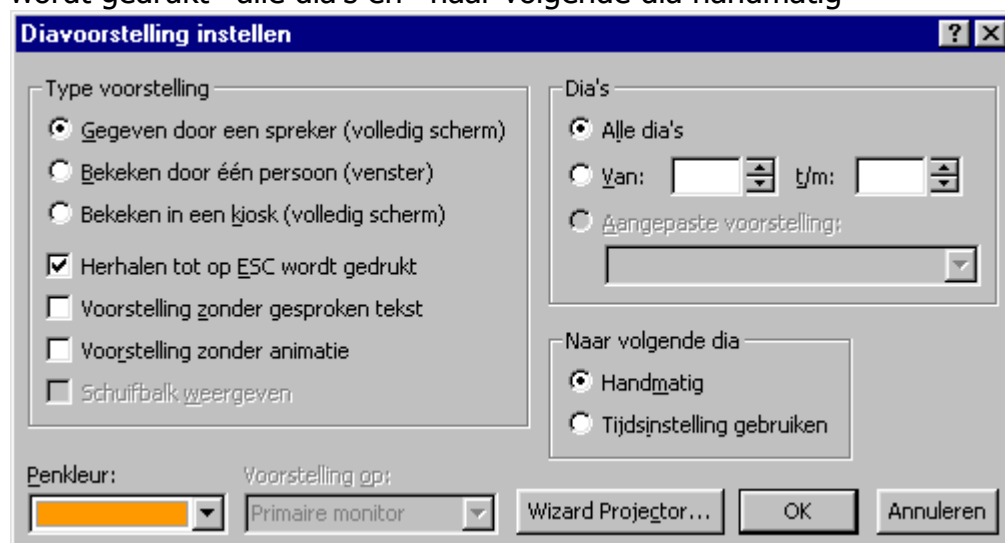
wordt gedrukt" alle dia's en "naar volgende dia handmatig

Diavoorstelling instellen

?

Type voorstelling

Gegeven door een spreker (volledig scherm)

Bekeken door één persoon (venster)

Bekeken in een kiosk (volledig scherm)

Herhalen tot op ESC wordt gedrukt

Voorstelling zonder gesproken tekst

Voorstelling zonder animatie

Schuifbalk weergeven

Dia's

Alle dia's

Van:

t/m:

Aangepaste voorstelling:

Naar volgende dia

Handmatig

Tijdsinstelling gebruiken

Penkleur:

Voorstelling op:

Primaire monitor

Wizard Projector...

OK

Annuleren